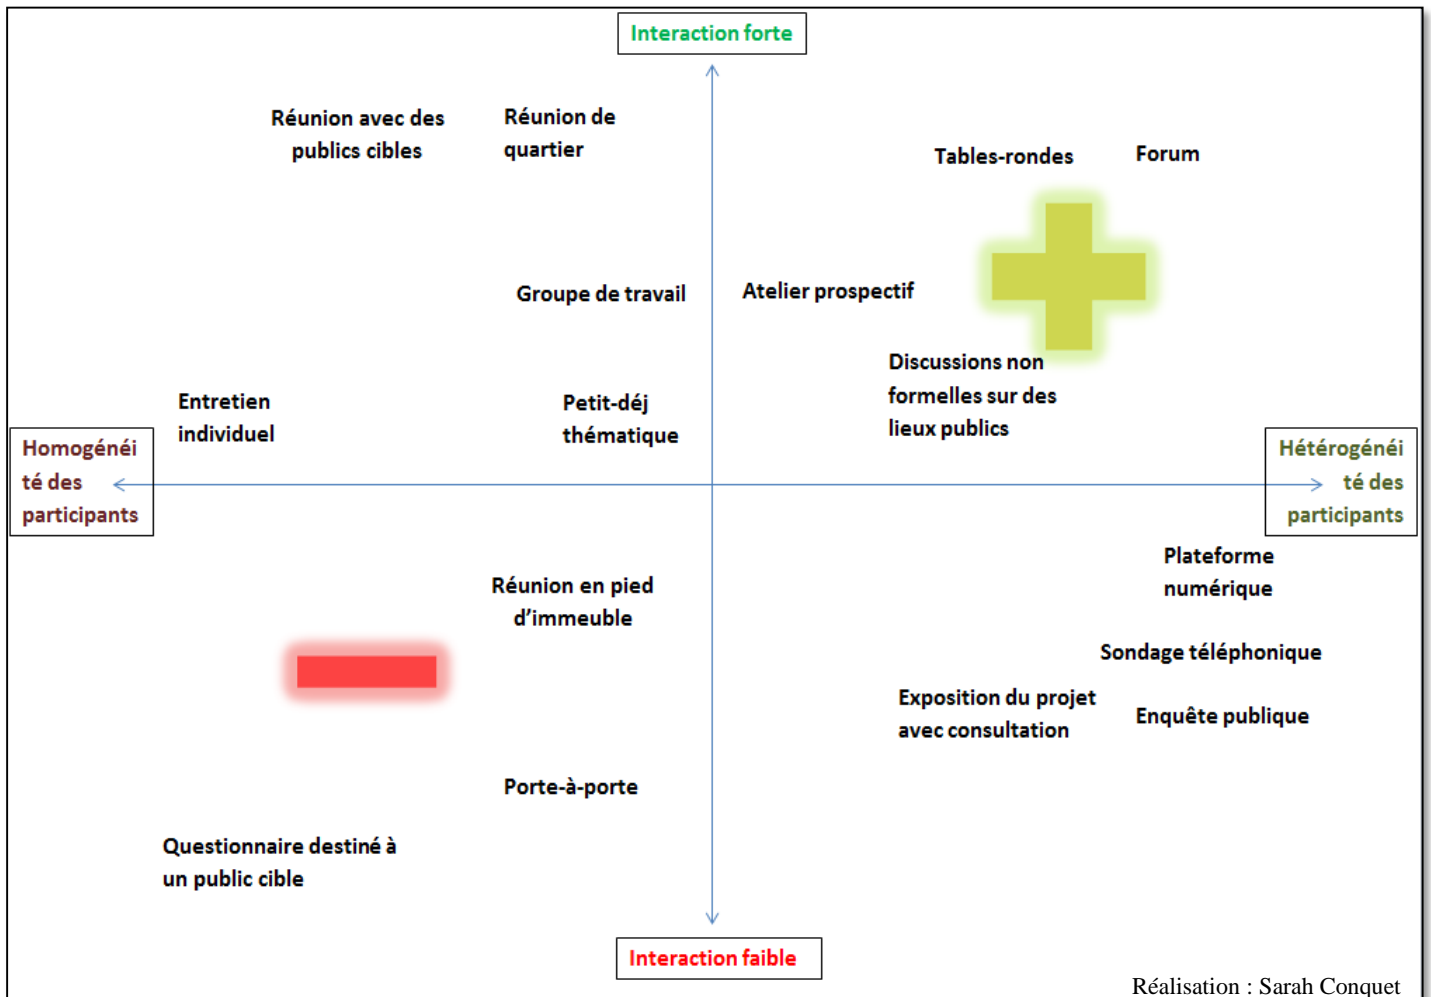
Interaction forte

Réunion avec des publics cibles

Réunion de quartier

Tables-rondes

Forum

Groupe de travail

Atelier prospectif

Discussions non formelles sur des lieux publics

Entretien individuel

Petit-déj thématique

Homogénéi té des participants

Hétérogénéi té des participants

Plateforme numérique

Réunion en pied d'immeuble

Sondage téléphonique

Exposition du projet avec consultation

Enquête publique

Porte-à-porte

Questionnaire destiné à un public cible

Interaction faible

Réalisation : Sarah Conquet